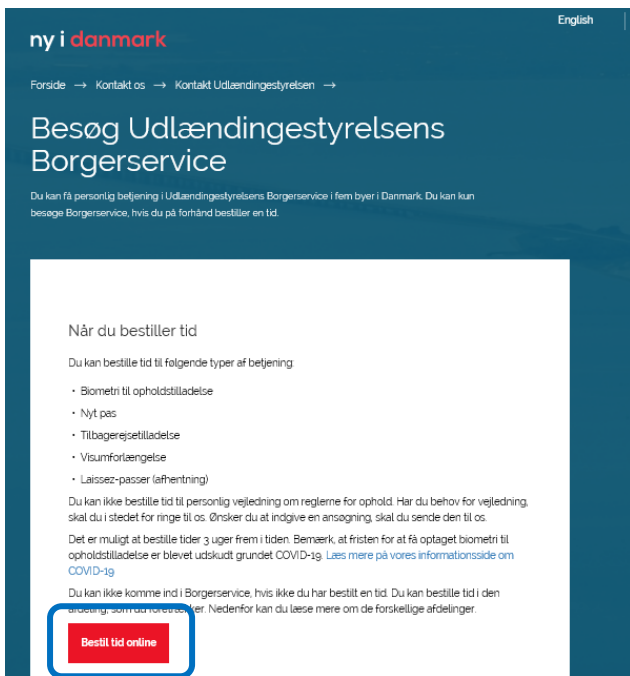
English

ny i danmark

Forside → Kontakt os → Kontakt Udlændingestyrelsen →

Besøg Udlændingestyrelsens Borgerservice

Du kan få personlig betjening i Udlændingestyrelsens Borgerservice i fem byer i Danmark. Du kan kun besøge Borgerservice, hvis du på forhånd bestiller en tid.

Når du bestiller tid

Du kan bestille tid til følgende typer af betjening:

- Biometri til opholdstilladelse
- Nyt pas
- Tilbagerejsetilladelse
- Visumforlængelse
- Laissez-passer (afhentning)

Du kan ikke bestille tid til personlig vejledning om reglerne for ophold. Har du behov for vejledning, skal du i stedet for ringe til os. Ønsker du at indgive en ansøgning, skal du sende den til os.

Det er muligt at bestille tider 3 uger frem i tiden. Bemærk, at fristen for at få optaget biometri til opholdstilladelse er blevet udskudt grundet COVID-19. Læs mere på vores informationsside om COVID-19

Du kan ikke komme ind i Borgerservice, hvis ikke du har bestilt en tid. Du kan bestille tid i den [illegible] ker. Nedenfor kan du læse mere om de forskellige afdelinger.

Bestil tid online